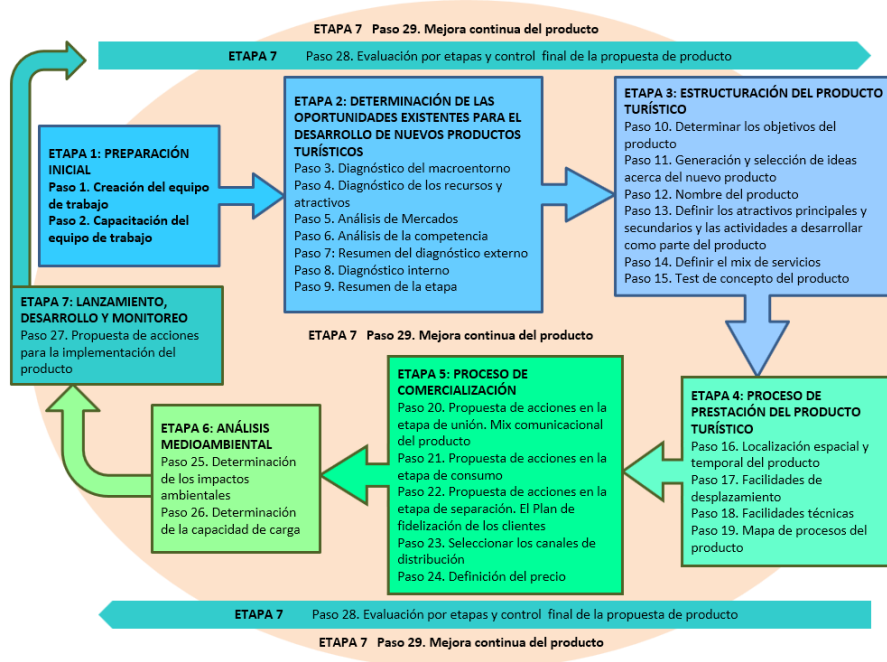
ETAPA 7 Paso 29. Mejora continua del producto

ETAPA 7 Paso 28. Evaluación por etapas y control final de la propuesta de producto

ETAPA 1: PREPARACIÓN INICIAL
Paso 1. Creación del equipo de trabajo
Paso 2. Capacitación del equipo de trabajo

ETAPA 2: DETERMINACIÓN DE LAS OPORTUNIDADES EXISTENTES PARA EL DESARROLLO DE NUEVOS PRODUCTOS TURÍSTICOS
Paso 3. Diagnóstico del macroentorno
Paso 4. Diagnóstico de los recursos y atractivos
Paso 5. Análisis de Mercados
Paso 6. Análisis de la competencia
Paso 7: Resumen del diagnóstico externo
Paso 8. Diagnóstico interno
Paso 9. Resumen de la etapa

ETAPA 3: ESTRUCTURACIÓN DEL PRODUCTO TURÍSTICO
Paso 10. Determinar los objetivos del producto
Paso 11. Generación y selección de ideas acerca del nuevo producto
Paso 12. Nombre del producto
Paso 13. Definir los atractivos principales y secundarios y las actividades a desarrollar como parte del producto
Paso 14. Definir el mix de servicios
Paso 15. Test de concepto del producto

ETAPA 7: LANZAMIENTO, DESARROLLO Y MONITOREO
Paso 27. Propuesta de acciones para la implementación del producto

ETAPA 7 Paso 29. Mejora continua del producto

ETAPA 6: ANÁLISIS MEDIOAMBIENTAL
Paso 25. Determinación de los impactos ambientales
Paso 26. Determinación de la capacidad de carga

ETAPA 5: PROCESO DE COMERCIALIZACIÓN
Paso 20. Propuesta de acciones en la etapa de unión. Mix comunicacional del producto
Paso 21. Propuesta de acciones en la etapa de consumo
Paso 22. Propuesta de acciones en la etapa de separación. El Plan de fidelización de los clientes
Paso 23. Seleccionar los canales de distribución
Paso 24. Definición del precio

ETAPA 4: PROCESO DE PRESTACIÓN DEL PRODUCTO TURÍSTICO
Paso 16. Localización espacial y temporal del producto
Paso 17. Facilidades de desplazamiento
Paso 18. Facilidades técnicas
Paso 19. Mapa de procesos del producto

ETAPA 7 Paso 28. Evaluación por etapas y control final de la propuesta de producto

ETAPA 7 Paso 29. Mejora continua del producto